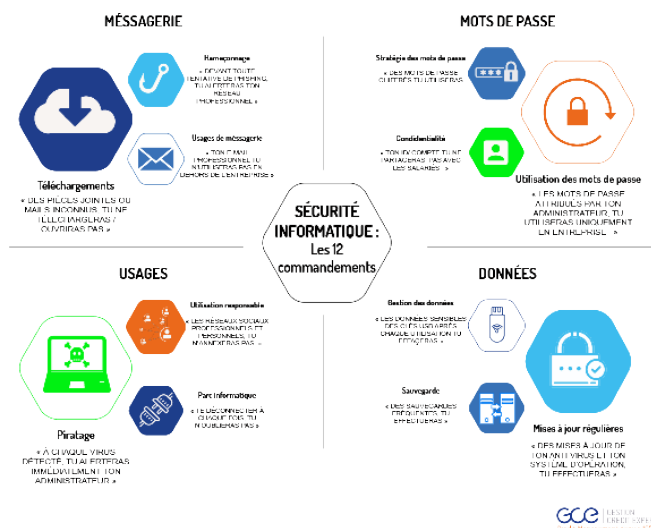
MÉSSAGERIE

Hameçonnage
« DEVANT TOUTE TENTATIVE DE PHISHING, TU ALERTERAS TON RESEAU PROFESSIONNEL »

Usages de méssagerie
« TON E-MAIL PROFESSIONNEL TU N'UTILISERAS PAS EN DEHORS DE L'ENTREPRISE »

Téléchargements
« DES PIECES JOINTES OU MAILS INCONNUS, TU NE TELECHARGERAS / OUVRIRAS PAS »

MOTS DE PASSE

Stratégie des mots de passe
« DES MOTS DE PASSE COMPLEXES TU UTILISERAS »

Confidentialité
« TON IDENTIFIANT TU NE PARTAGERAS PAS AVEC LES SALARIES »

Utilisation des mots de passe
« LES MOTS DE PASSE ATTRIBUES PAR TON ADMINISTRATEUR, TU UTILISERAS UNIQUEMENT EN ENTREPRISE »

SÉCURITÉ INFORMATIQUE : Les 12 commandements

USAGES

Utilisation responsable
« LES RESEAUX SOCIAUX PROFESSIONNELS ET PERSONNELS, TU MANIERAS PAS »

Parc informatique
« TE DECONNECTER A CHAQUE FOIS, TU N'OUBLIERAS PAS »

Piratage
« A CHAQUE VIRUS DETECTE, TU ALERTERAS IMMEDIATEMENT TON ADMINISTRATEUR »

DONNÉES

Gestion des données
« LES DONNEES SENSIBLES DES CLES USB APRES CHAQUE UTILISATION TU EFFACERAS »

Sauvegarde
« DES SAUVEGARDES FREQUENTES, TU EFFECTUERAS »

Mises à jour régulières
« DES MISES A JOUR DE TON ANTI-VIRUS ET TON SYSTEME D'OPERATION, TU EFFECTUERAS »

GCE GESTION CREDIT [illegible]